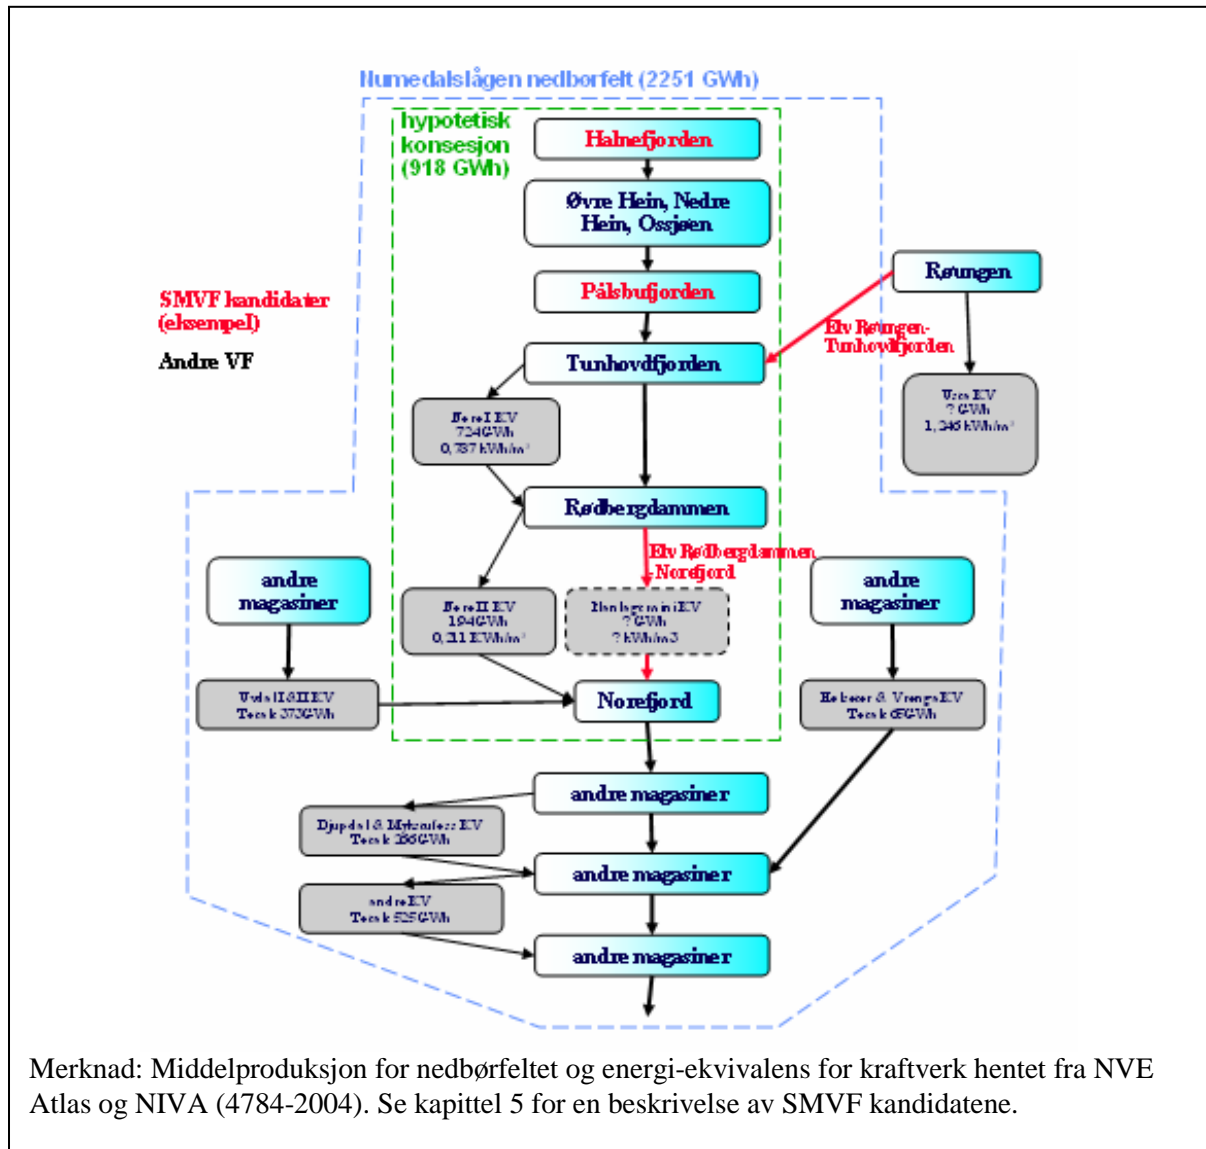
Numedalslågen nedbørfelt (2251 GWh)

hypotetisk konsesjon (918 GWh)

Halnefjorden

Øvre Hein, Nedre Hein, Ossjøen

Pålsbufjorden

Rødungen

SMVF kandidater (eksempel)

Andre VF

Elv Rødungen-Tunhovdfjorden

Tunhovdfjorden

Nore I KV 724GWh 0,787 kWh/m³

Uvdal KV ? GWh 1,346 kWh/m³

Rødbergdammen

Elv Rødbergdammen -Norefjord

andre magasiner

andre magasiner

Nore II KV 194GWh 0,211 kWh/m³

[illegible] KV ? GWh ? kWh/m3

Uvdal I & II KV Totalt 373GWh

Norefjord

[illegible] & Vrenga KV Totalt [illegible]GWh

andre magasiner

Djupdal & Mykstufoss KV Totalt 256GWh

andre magasiner

andre KV Totalt 525GWh

andre magasiner

Merknad: Middelproduksjon for nedbørfeltet og energi-ekvivalens for kraftverk hentet fra NVE Atlas og NIVA (4784-2004). Se kapittel 5 for en beskrivelse av SMVF kandidatene.